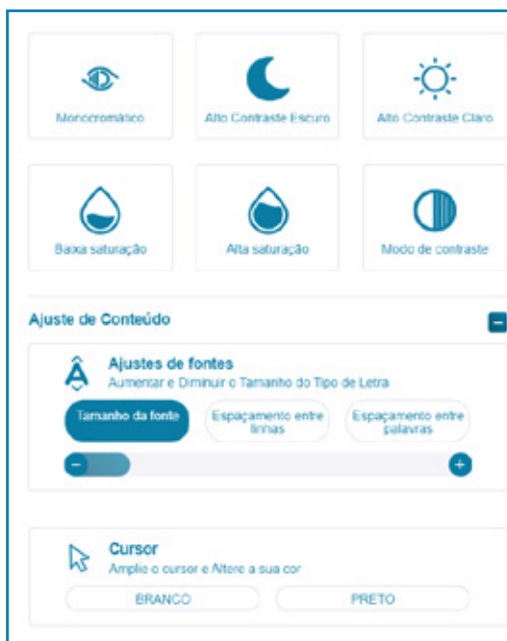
Monocromático

Alto Contraste Escuro

Alto Contraste Claro

Baixa saturação

Alta saturação

Modo de contraste

Ajuste de Conteúdo

Ajustes de fontes
Aumentar e Diminuir o Tamanho do Tipo de Letra

Tamanho da fonte

Espaçamento entre linhas

Espaçamento entre palavras

Cursor
Amplie o cursor e Altere a sua cor

BRANCO

PRETO